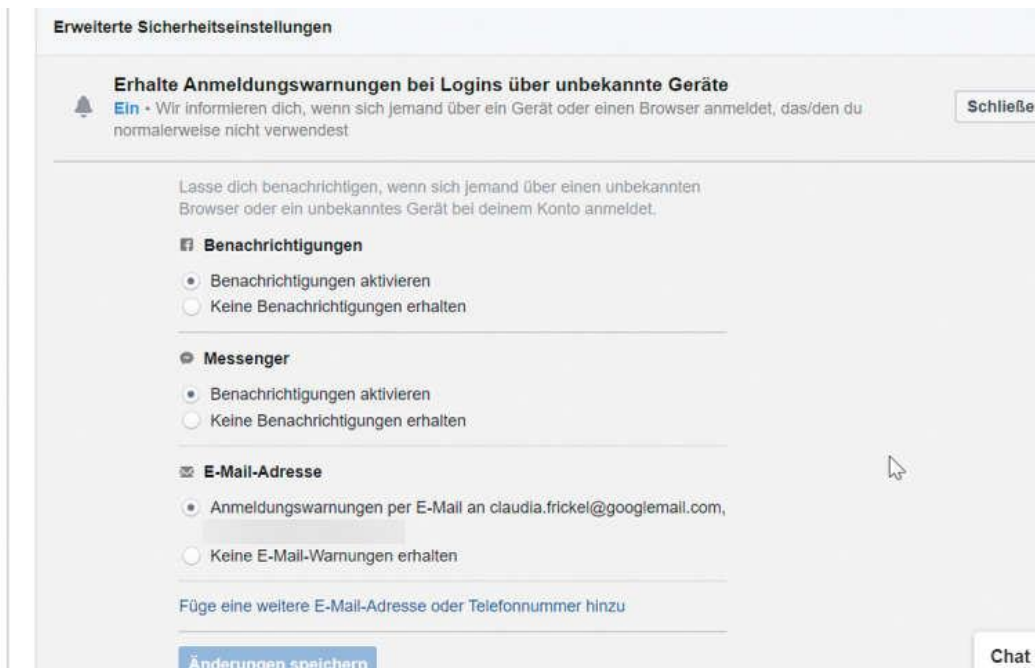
Erweiterte Sicherheitseinstellungen

Erhalte Anmeldungswarnungen bei Logins über unbekannte Geräte

Ein • Wir informieren dich, wenn sich jemand über ein Gerät oder einen Browser anmeldet, das/den du normalerweise nicht verwendest

Schließe

Lasse dich benachrichtigen, wenn sich jemand über einen unbekannten Browser oder ein unbekanntes Gerät bei deinem Konto anmeldet.

Benachrichtigungen

Benachrichtigungen aktivieren

Keine Benachrichtigungen erhalten

Messenger

Benachrichtigungen aktivieren

Keine Benachrichtigungen erhalten

E-Mail-Adresse

Anmeldungswarnungen per E-Mail an claudia.frickel@googlemail.com,

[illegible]

Keine E-Mail-Warnungen erhalten

Füge eine weitere E-Mail-Adresse oder Telefonnummer hinzu

Änderungen speichern

Chat